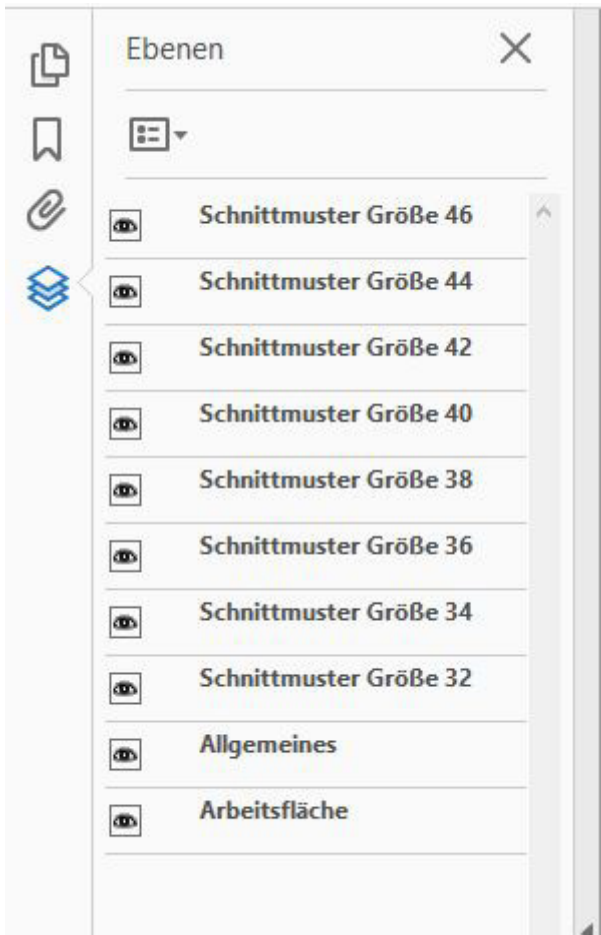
Ebenen

Schnittmuster Größe 46
Schnittmuster Größe 44
Schnittmuster Größe 42
Schnittmuster Größe 40
Schnittmuster Größe 38
Schnittmuster Größe 36
Schnittmuster Größe 34
Schnittmuster Größe 32
Allgemeines
Arbeitsfläche